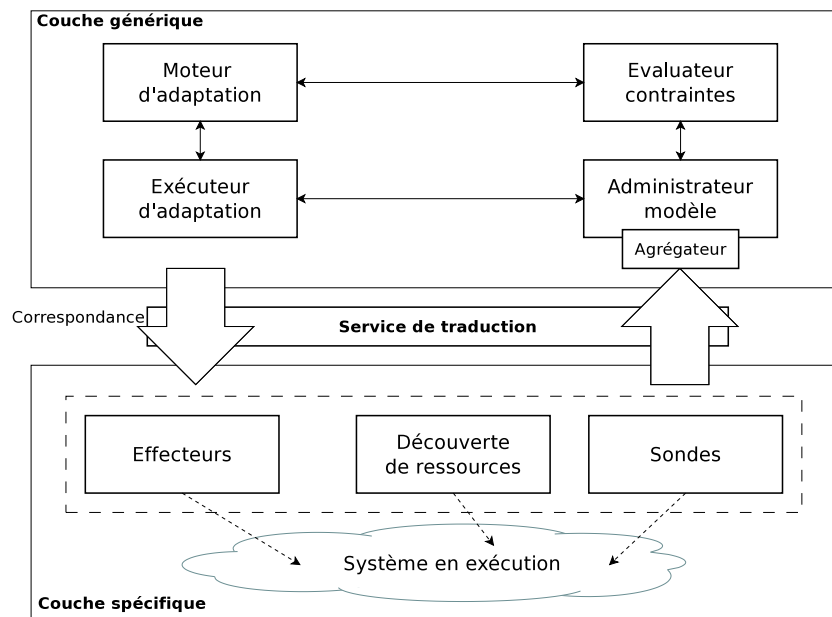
Couche générique

Moteur d'adaptation

Evaluateur contraintes

Exécuteur d'adaptation

Administrateur modèle

Agrégateur

Correspondance

Service de traduction

Effecteurs

Découverte de ressources

Sondes

Système en exécution

Couche spécifique